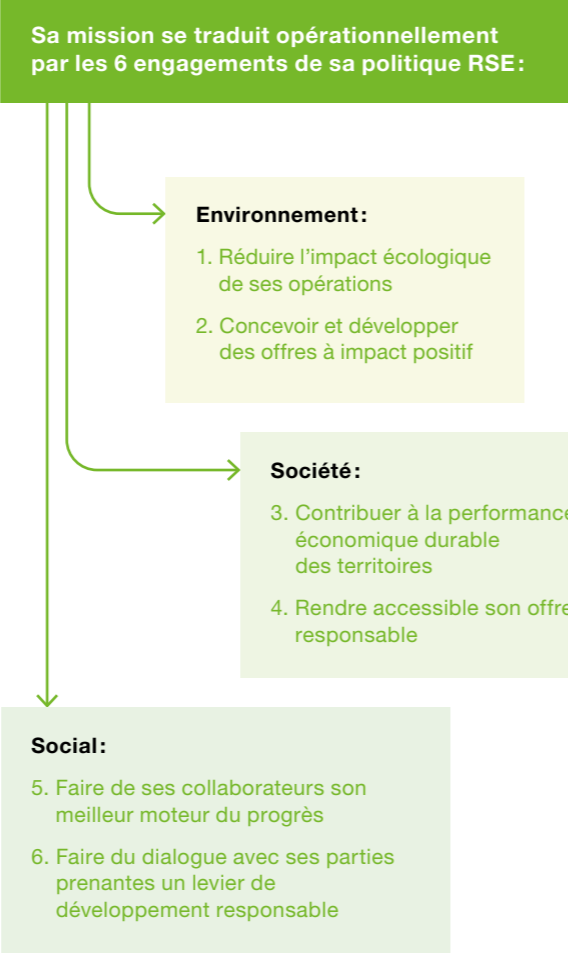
Sa mission se traduit opérationnellement par les 6 engagements de sa politique RSE :

Environnement :

1. Réduire l'impact écologique de ses opérations

2. Concevoir et développer des offres à impact positif

Société :

3. Contribuer à la performance économique durable des territoires

4. Rendre accessible son offre responsable

Social :

5. Faire de ses collaborateurs son meilleur moteur du progrès

6. Faire du dialogue avec ses parties prenantes un levier de développement responsable